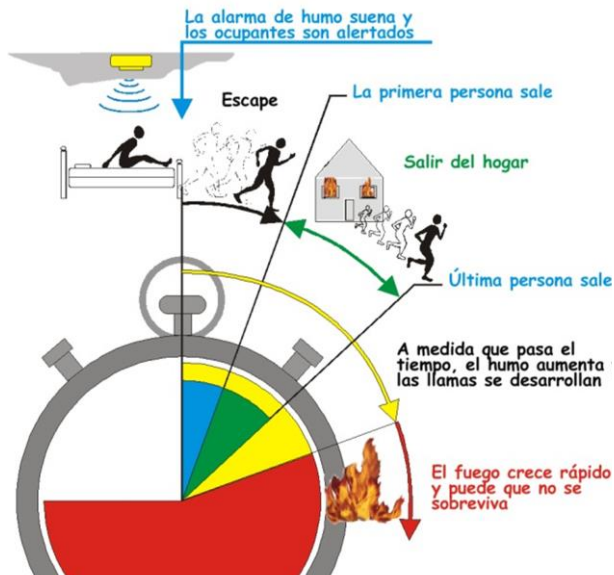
La alarma de humo suena y los ocupantes son alertados

Escape

La primera persona sale

Salir del hogar

Última persona sale

A medida que pasa el tiempo, el humo aumenta y las llamas se desarrollan

El fuego crece rápido y puede que no se sobreviva